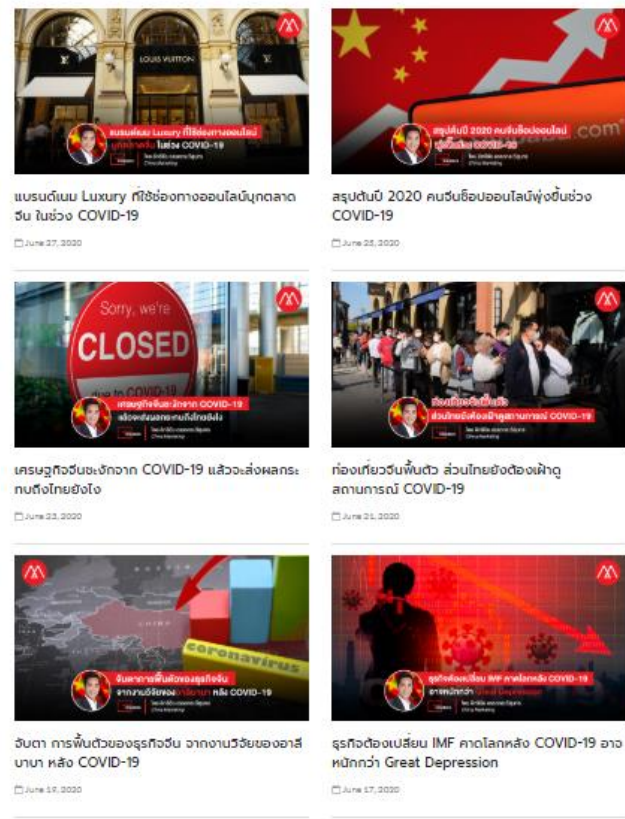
LOUIS VUITTON

แบรนด์เนม Luxury ที่ใช้ช่องทางออนไลน์บุกตลาดจีน ในช่วง COVID-19

June 27, 2020

สรุปต้นปี 2020 คนจีนช็อปออนไลน์พุ่งขึ้นช่วง COVID-19

June 25, 2020

Sorry, we're CLOSED due to COVID-19

เศรษฐกิจจีนชะงักจาก COVID-19 แล้วจะส่งผลกระทบถึงไทยยังไง

June 23, 2020

ท่องเที่ยวจีนฟื้นตัว ส่วนไทยยังต้องเฝ้าดูสถานการณ์ COVID-19

June 21, 2020

coronavirus

จับตา การฟื้นตัวของธุรกิจจีน จากงานวิจัยของอาลีบาบา หลัง COVID-19

June 19, 2020

ธุรกิจต้องเปลี่ยน IMF คาดโลกหลัง COVID-19 อาจหนักกว่า Great Depression

June 17, 2020